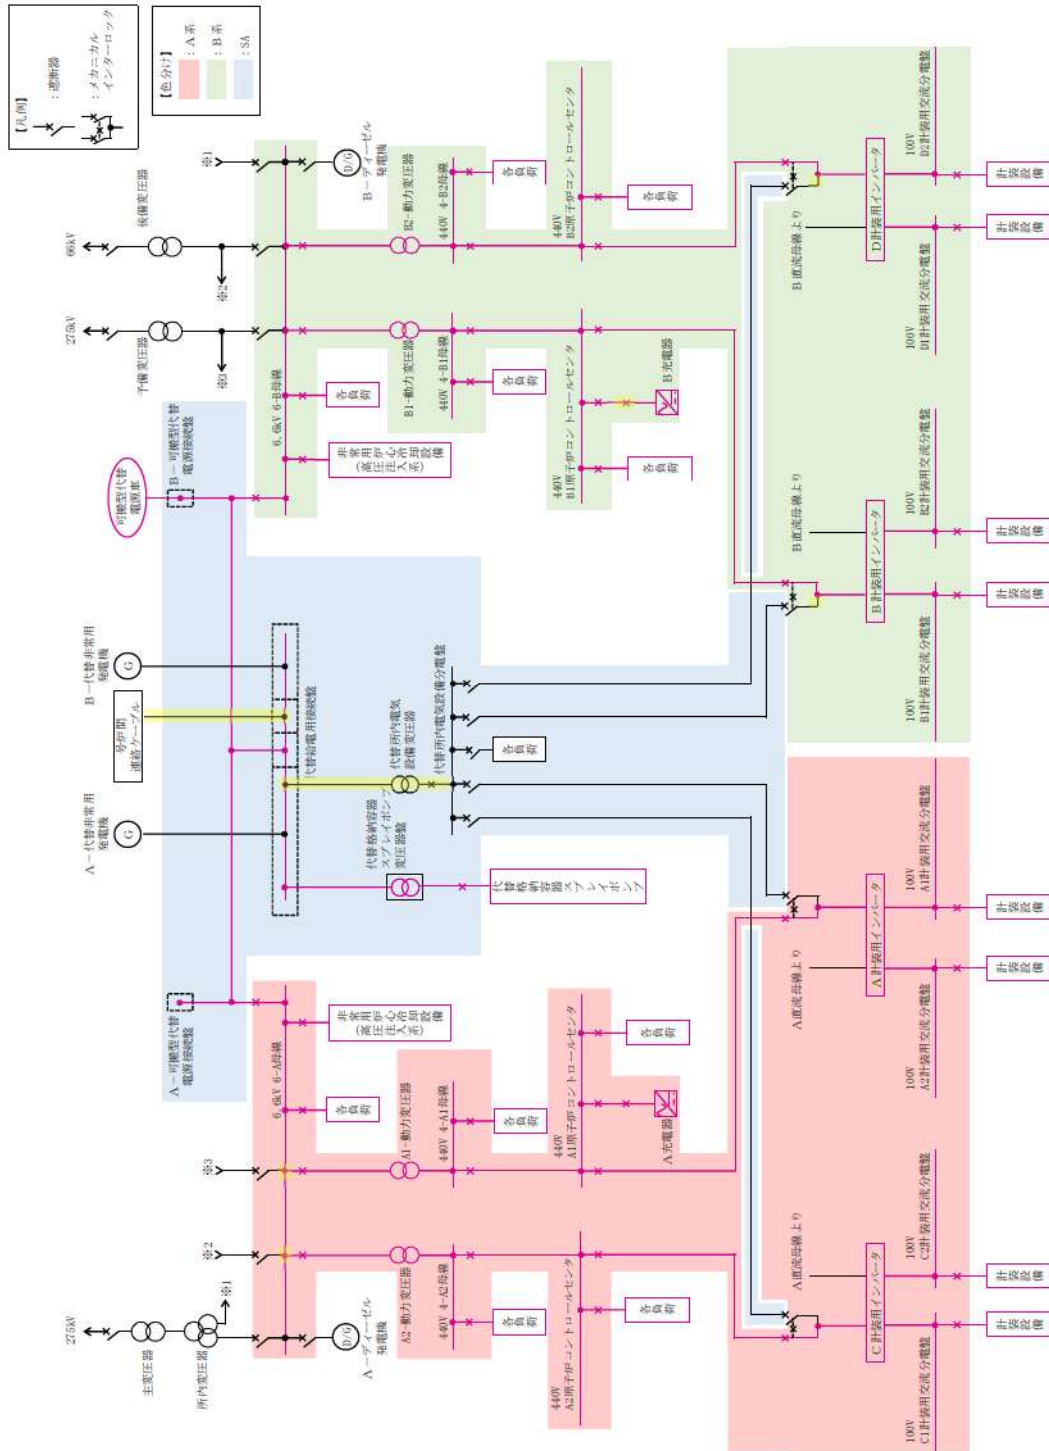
【凡例】
：遮断器
：メカニカルインターロック

【色分け】
：A系
：B系
：SA

66kV
後備変圧器
※1
B－ディーゼル発電機
※2
275kV
予備変圧器
※3
6.6kV 6-B母線
各負荷
非常用高圧炉心注入系冷却設備
B－可搬型代替電源接続盤
可搬型代替電源車
B2-動力変圧器
440V 4-B2母線
各負荷
B1-動力変圧器
440V 4-B1母線
各負荷
440V B2原子炉コントロールセンタ
各負荷
440V B1原子炉コントロールセンタ
B充電器
各負荷
B－代替非常用発電機
号炉間連絡ケーブル
代替給電用接続盤
A－代替非常用発電機
代替所内電気設備変圧器
代替所内電気設備分電盤
各負荷
代替格納容器スプレイポンプ変圧器盤
代替格納容器スプレイポンプ
B直流母線より
D計装用インバータ
100V D2計装用交流分電盤
100V D1計装用交流分電盤
計装設備
計装設備
B直流母線より
B計装用インバータ
100V B2計装用交流分電盤
100V B1計装用交流分電盤
計装設備
計装設備
A直流母線より
A計装用インバータ
100V A1計装用交流分電盤
100V A2計装用交流分電盤
計装設備
計装設備
A直流母線より
C計装用インバータ
100V C2計装用交流分電盤
100V C1計装用交流分電盤
計装設備
計装設備
A－可搬型代替電源接続盤
6.6kV 6-A母線
各負荷
非常用高圧炉心注入系冷却設備
A1-動力変圧器
440V 4-A1母線
各負荷
440V A1原子炉コントロールセンタ
各負荷
A充電器
※3
※2
A2-動力変圧器
440V 4-A2母線
各負荷
440V A2原子炉コントロールセンタ
各負荷
275kV
主変圧器
所内変圧器
※1
A－ディーゼル発電機